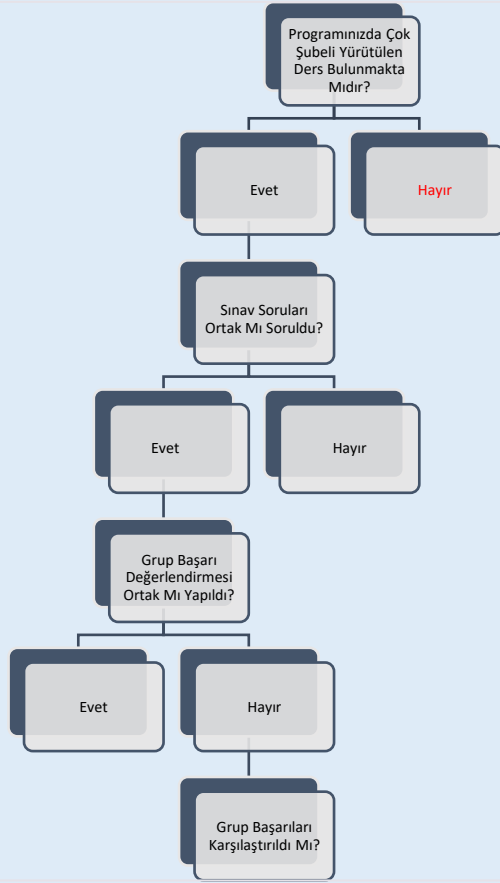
Programınızda Çok Şubeli Yürütülen Ders Bulunmakta Mıdır?

Evet

Hayır

Sınav Soruları Ortak Mı Soruldu?

Evet

Hayır

Grup Başarı Değerlendirmesi Ortak Mı Yapıldı?

Evet

Hayır

Grup Başarıları Karşılaştırıldı Mı?